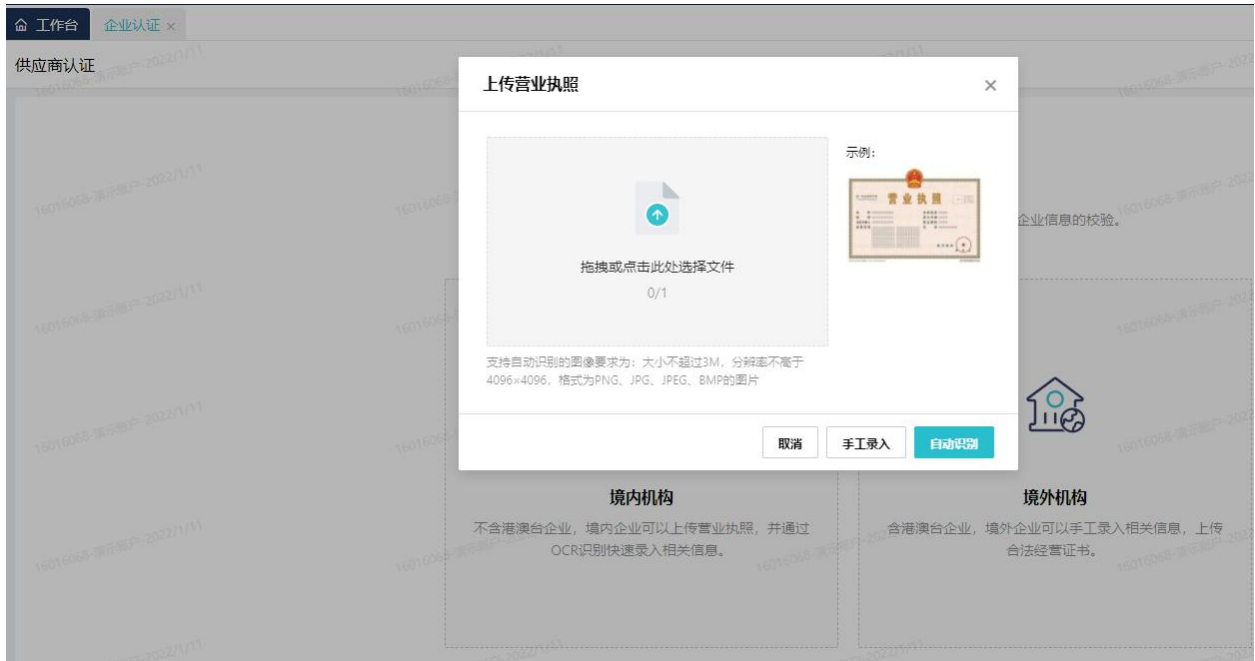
工作台 企业认证 ×

供应商认证

16016068-演示账户-2022/1/11

上传营业执照 ×

拖拽或点击此处选择文件

0/1

示例:

营业执照

支持自动识别的图像要求为：大小不超过3M，分辨率不高于4096×4096，格式为PNG、JPG、JPEG、BMP的图片

取消 手工录入 自动识别

企业信息的校验。

境内机构

不含港澳台企业，境内企业可以上传营业执照，并通过OCR识别快速录入相关信息。

境外机构

含港澳台企业，境外企业可以手工录入相关信息，上传合法经营证书。